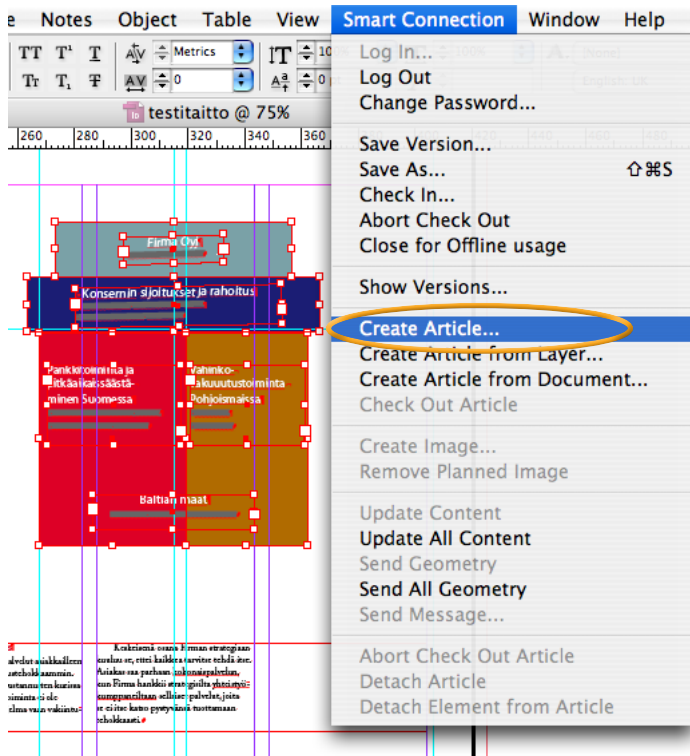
e Notes Object Table View Smart Connection Window Help

TT T¹ T Metrics
Tr T₁ T 0

testitaitto @ 75%

260 280 300 320 340 360

Firma Oyj

Konsernin sijoitukset ja rahoitus

Pankkitoiminta ja pitkäaikaissäästäminen Suomessa

Vahinkovakuutustoiminta Pohjoismaissa

Baltian maat

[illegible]

Log In...
Log Out
Change Password...

Save Version...
Save As... ⇧⌘S
Check In...
Abort Check Out
Close for Offline usage

Show Versions...

Create Article...
Create Article from Layer...
Create Article from Document...
Check Out Article

Create Image...
Remove Planned Image

Update Content
Update All Content
Send Geometry
Send All Geometry
Send Message...

Abort Check Out Article
Detach Article
Detach Element from Article